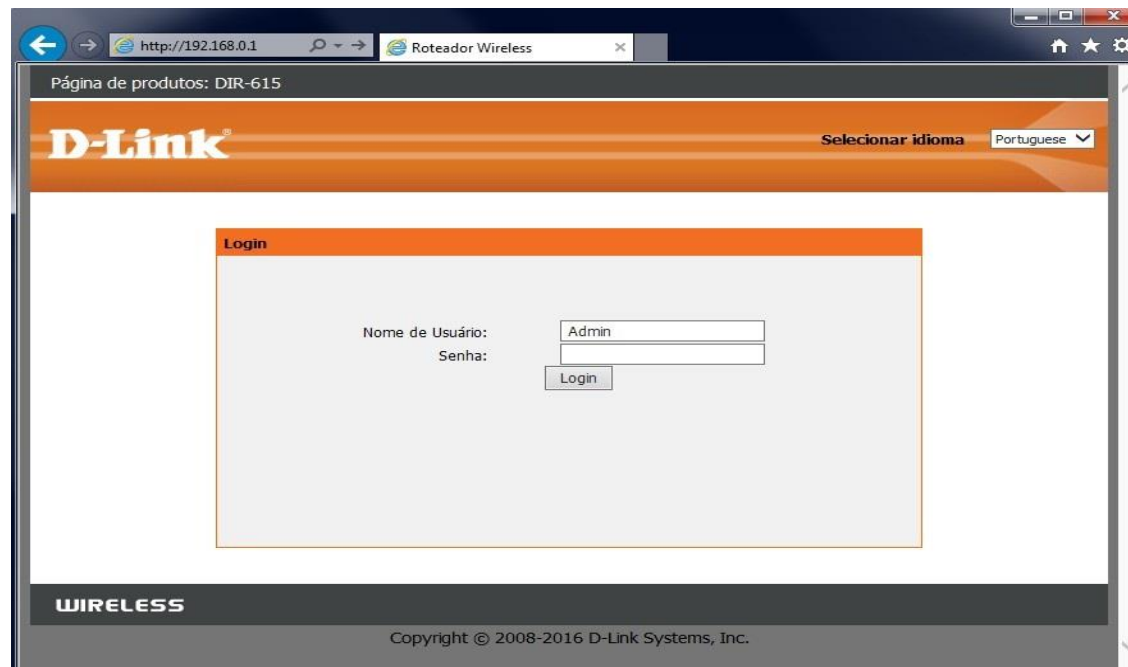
http://192.168.0.1

Roteador Wireless

Página de produtos: DIR-615

D-Link

Selecionar idioma Portuguese

Login

Nome de Usuário: Admin

Senha:

Login

WIRELESS

Copyright © 2008-2016 D-Link Systems, Inc.